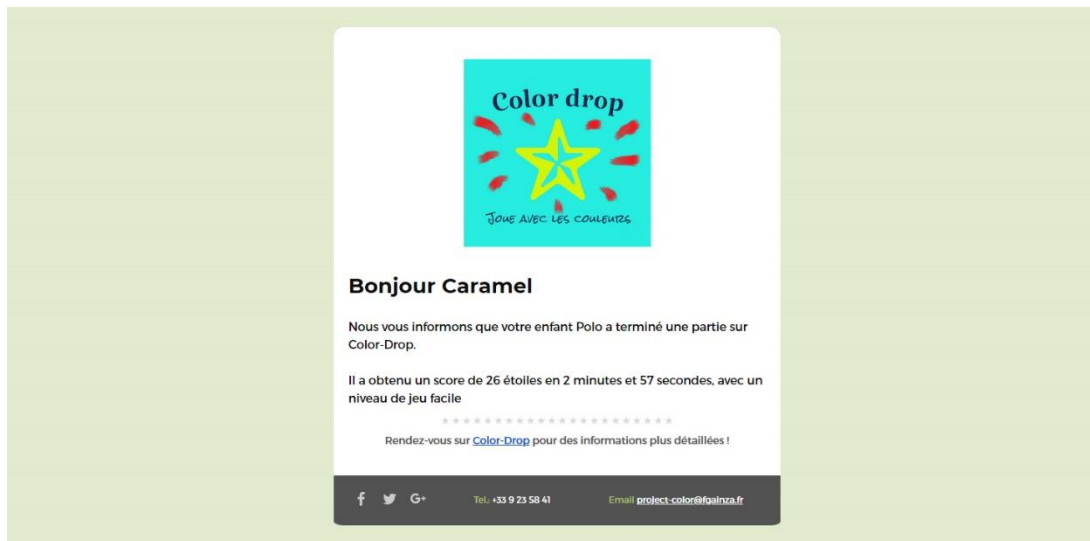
Color drop

Joue avec les couleurs

Bonjour Caramel

Nous vous informons que votre enfant Polo a terminé une partie sur Color-Drop.

Il a obtenu un score de 26 étoiles en 2 minutes et 57 secondes, avec un niveau de jeu facile

\* \* \* \* \* \* \* \* \* \* \* \* \* \* \* \* \* \* \* \* \* \* \* \* \*

Rendez-vous sur Color-Drop pour des informations plus détaillées !

f G+ Tel.: +33 9 23 58 41 Email project-color@fgainza.fr